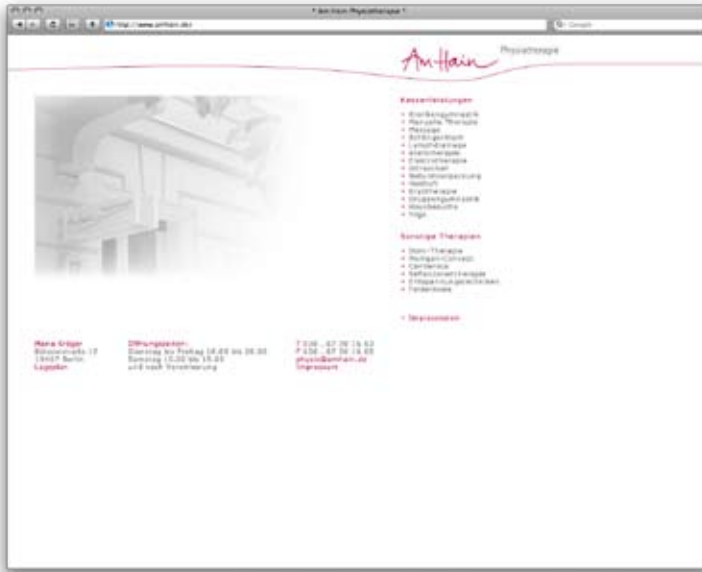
* Am Hain Physiotherapie *

http://www.amhain.de/

Google

Am Hain Physiotherapie

Kassenleistungen

- Krankengymnastik
- Manuelle Therapie
- Massage
- Schlingentisch
- Lymphdrainage
- Wärmetherapie
- Elektrotherapie
- Ultraschall
- Reflexzonenmassage
- Fango
- Eistherapie
- Gruppengymnastik
- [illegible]
- Yoga

Sonstige Therapien

- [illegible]-Therapie
- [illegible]
- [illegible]
- Reflexzonentherapie
- Entspannungstechniken
- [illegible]

• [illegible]

Maria Krüger
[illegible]straße 17
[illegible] Berlin
Lageplan

Öffnungszeiten:
Dienstag bis Freitag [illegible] bis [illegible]
Samstag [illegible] bis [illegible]
und nach Vereinbarung

T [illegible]
F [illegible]
physio@amhain.de
Impressum